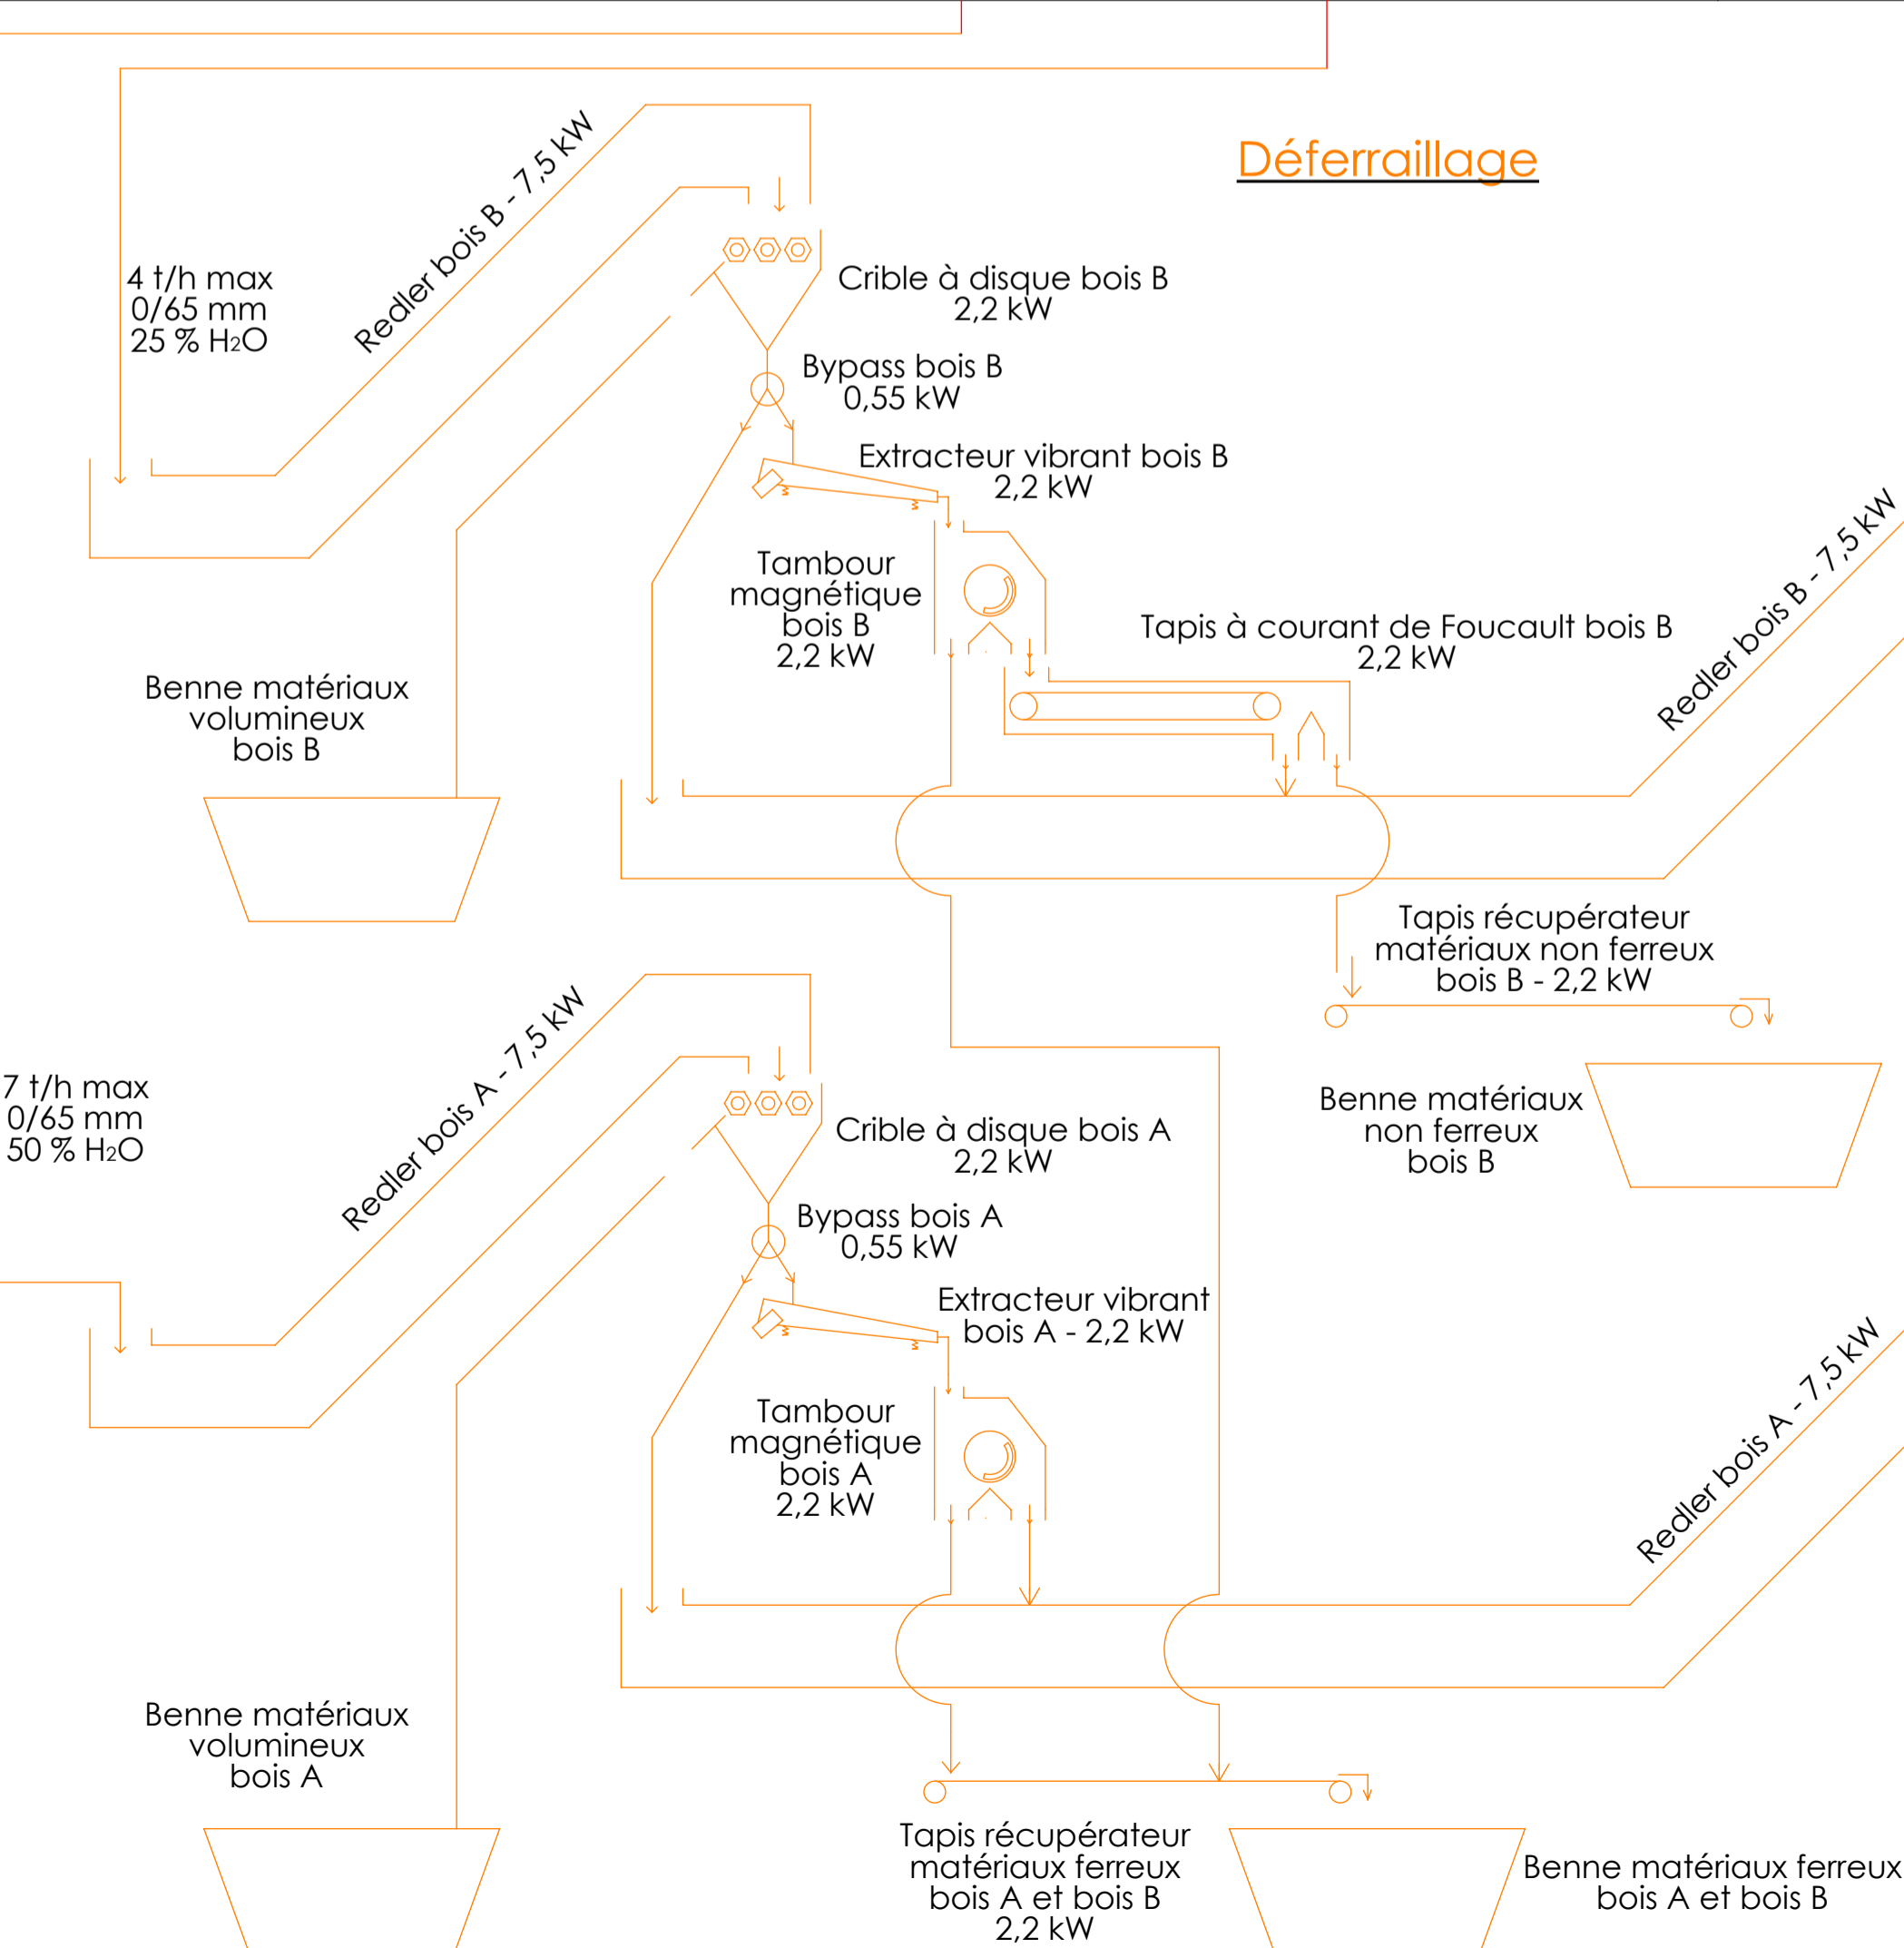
Déferraillage

4 t/h max
0/65 mm
25 % $H_2O$

Redler bois B - 7,5 kW

Crible à disque bois B
2,2 kW

Bypass bois B
0,55 kW

Extracteur vibrant bois B
2,2 kW

Tambour
magnétique
bois B
2,2 kW

Tapis à courant de Foucault bois B
2,2 kW

Redler bois B - 7,5 kW

Benne matériaux
volumineux
bois B

Tapis récupérateur
matériaux non ferreux
bois B - 2,2 kW

7 t/h max
0/65 mm
50 % $H_2O$

Redler bois A - 7,5 kW

Crible à disque bois A
2,2 kW

Benne matériaux
non ferreux
bois B

Bypass bois A
0,55 kW

Extracteur vibrant
bois A - 2,2 kW

Tambour
magnétique
bois A
2,2 kW

Redler bois A - 7,5 kW

Benne matériaux
volumineux
bois A

Tapis récupérateur
matériaux ferreux
bois A et bois B
2,2 kW

Benne matériaux ferreux
bois A et bois B